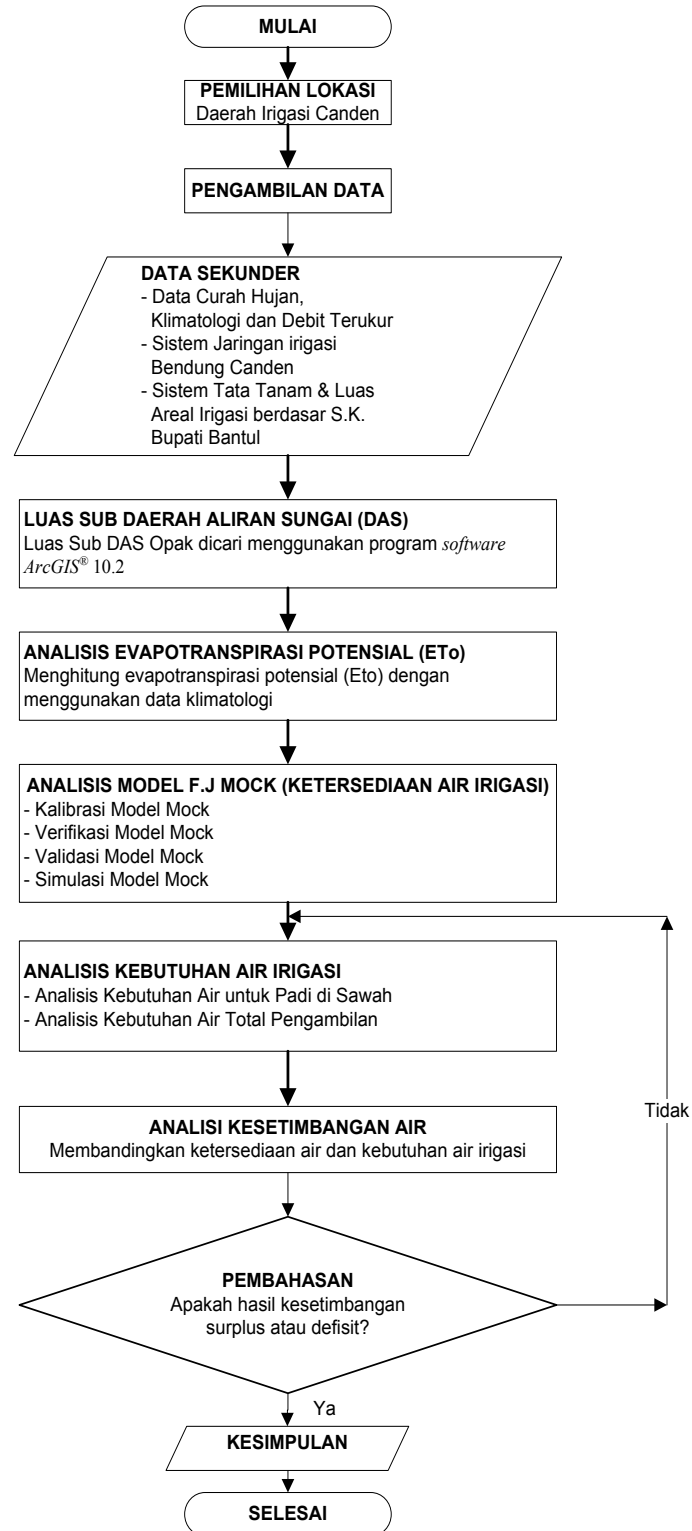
MULAI

PEMILIHAN LOKASI
Daerah Irigasi Canden

PENGAMBILAN DATA

DATA SEKUNDER
- Data Curah Hujan, Klimatologi dan Debit Terukur
- Sistem Jaringan irigasi Bendung Canden
- Sistem Tata Tanam & Luas Areal Irigasi berdasar S.K. Bupati Bantul

LUAS SUB DAERAH ALIRAN SUNGAI (DAS)
Luas Sub DAS Opak dicari menggunakan program *software ArcGIS®* 10.2

ANALISIS EVAPOTRANSPIRASI POTENSIAL (ETo)
Menghitung evapotranspirasi potensial (Eto) dengan menggunakan data klimatologi

ANALISIS MODEL F.J MOCK (KETERSEDIAAN AIR IRIGASI)
- Kalibrasi Model Mock
- Verifikasi Model Mock
- Validasi Model Mock
- Simulasi Model Mock

ANALISIS KEBUTUHAN AIR IRIGASI
- Analisis Kebutuhan Air untuk Padi di Sawah
- Analisis Kebutuhan Air Total Pengambilan

ANALISI KESETIMBANGAN AIR
Membandingkan ketersediaan air dan kebutuhan air irigasi

Tidak

PEMBAHASAN
Apakah hasil kesetimbangan surplus atau defisit?

Ya

KESIMPULAN

SELESAI